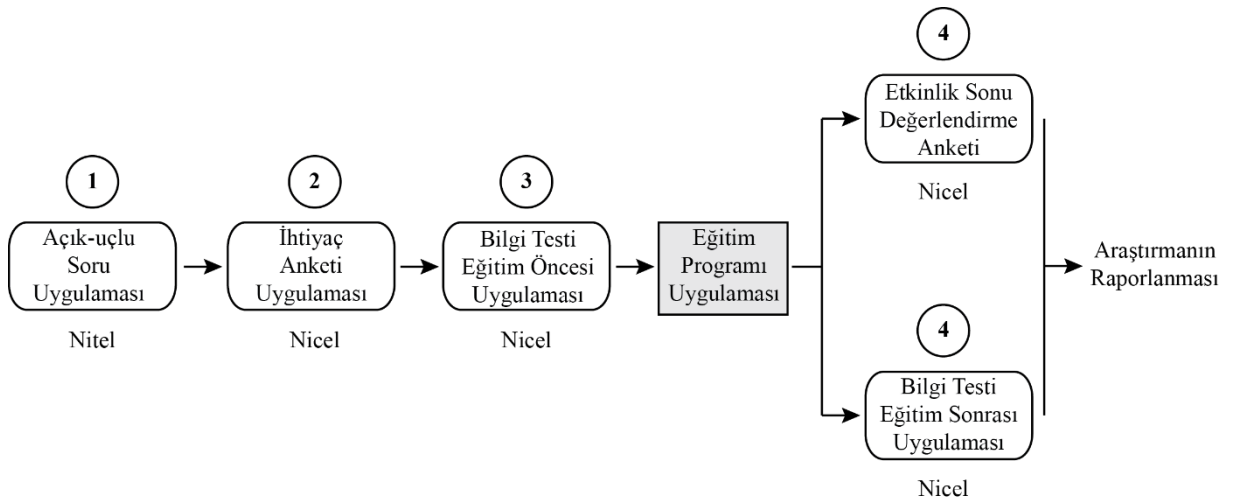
1
Açık-uçlu Soru Uygulaması
Nitel

2
İhtiyaç Anketi Uygulaması
Nicel

3
Bilgi Testi Eğitim Öncesi Uygulaması
Nicel

Eğitim Programı Uygulaması

4
Etkinlik Sonu Değerlendirme Anketi
Nicel

4
Bilgi Testi Eğitim Sonrası Uygulaması
Nicel

Araştırmanın Raporlanması